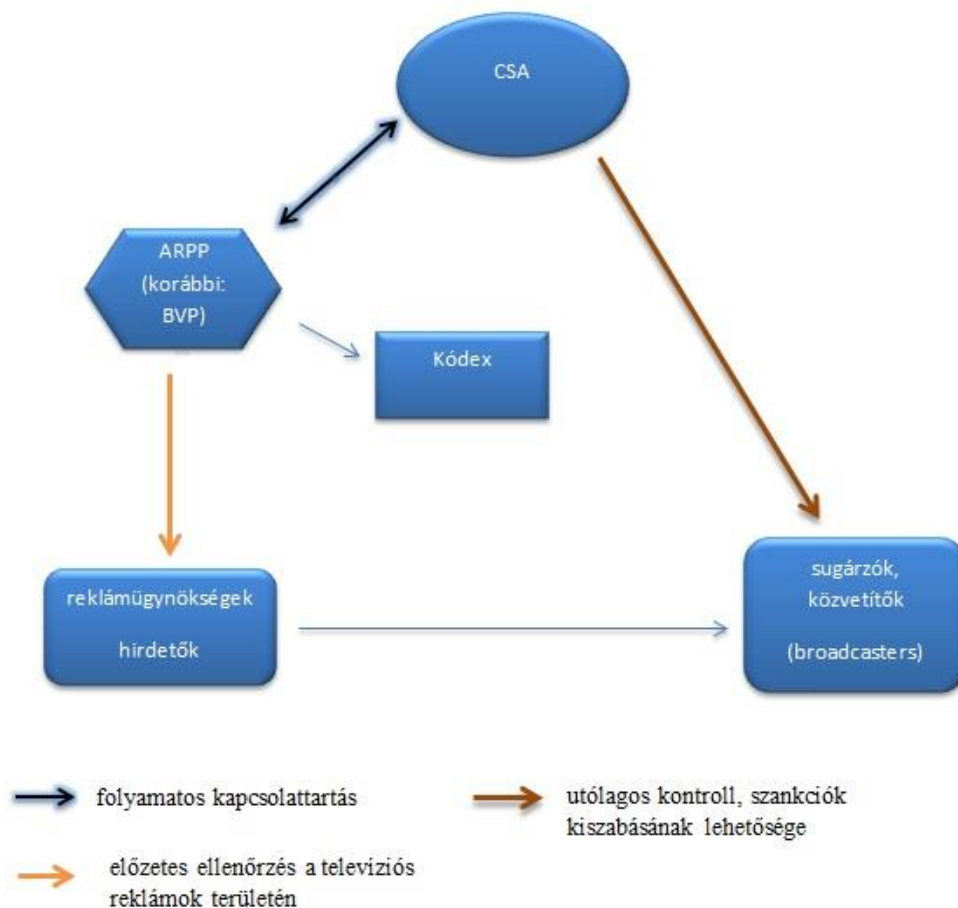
CSA

ARPP
(korábbi:
BVP)

Kódex

reklámügynökségek

hirdetők

sugárzók,
közvetítők

(broadcasters)

folyamatos kapcsolattartás

utólagos kontroll, szankciók kiszabásának lehetősége

előzetes ellenőrzés a televíziós reklámok területén